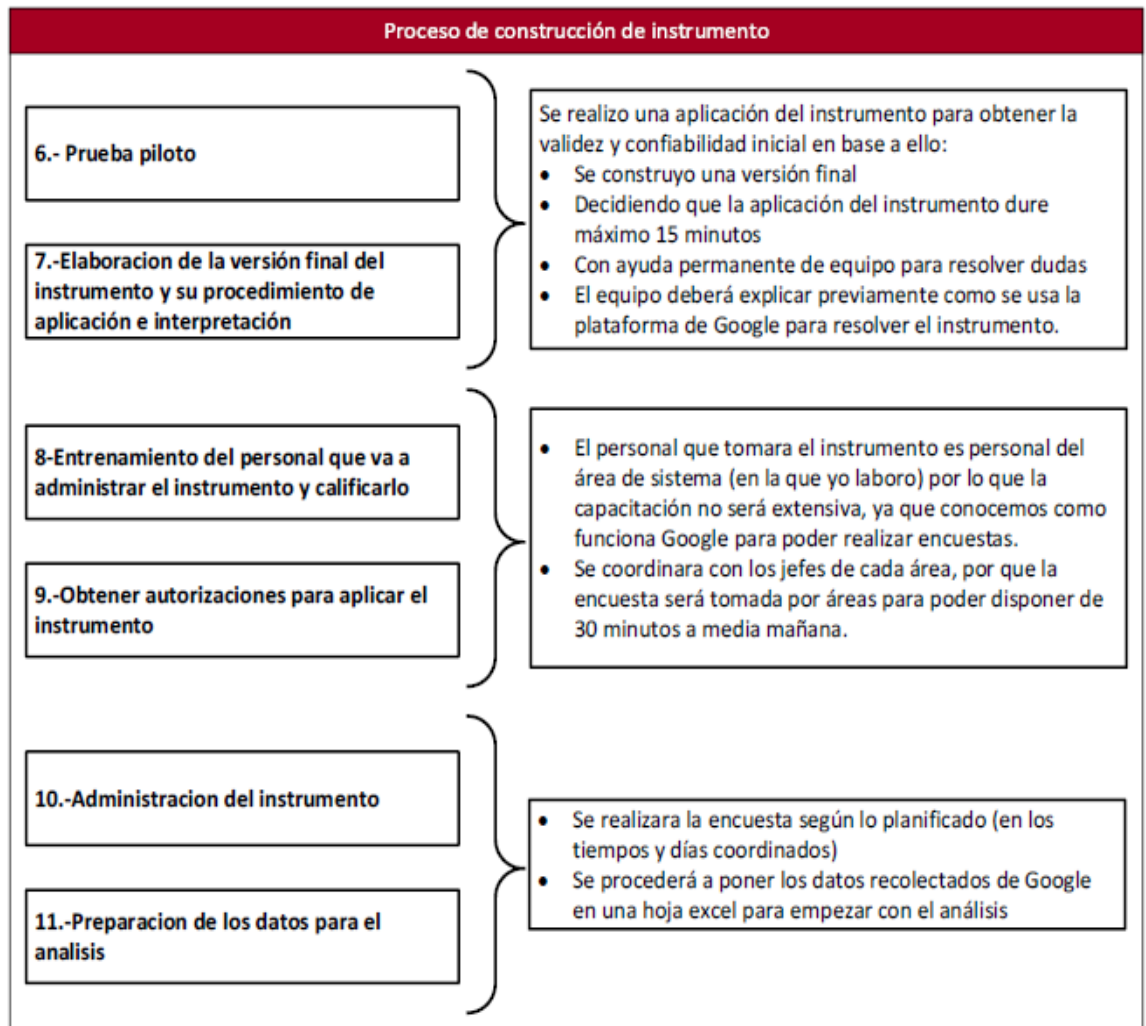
Proceso de construcción de instrumento

6.- Prueba piloto

7.-Elaboracion de la versión final del instrumento y su procedimiento de aplicación e interpretación

Se realizo una aplicación del instrumento para obtener la validez y confiabilidad inicial en base a ello:
- Se construyo una versión final
- Decidiendo que la aplicación del instrumento dure máximo 15 minutos
- Con ayuda permanente de equipo para resolver dudas
- El equipo deberá explicar previamente como se usa la plataforma de Google para resolver el instrumento.

8-Entrenamiento del personal que va a administrar el instrumento y calificarlo

9.-Obtener autorizaciones para aplicar el instrumento

- El personal que tomara el instrumento es personal del área de sistema (en la que yo laboro) por lo que la capacitación no será extensiva, ya que conocemos como funciona Google para poder realizar encuestas.
- Se coordinara con los jefes de cada área, por que la encuesta será tomada por áreas para poder disponer de 30 minutos a media mañana.

10.-Administracion del instrumento

11.-Preparacion de los datos para el analisis

- Se realizara la encuesta según lo planificado (en los tiempos y días coordinados)
- Se procederá a poner los datos recolectados de Google en una hoja excel para empezar con el análisis